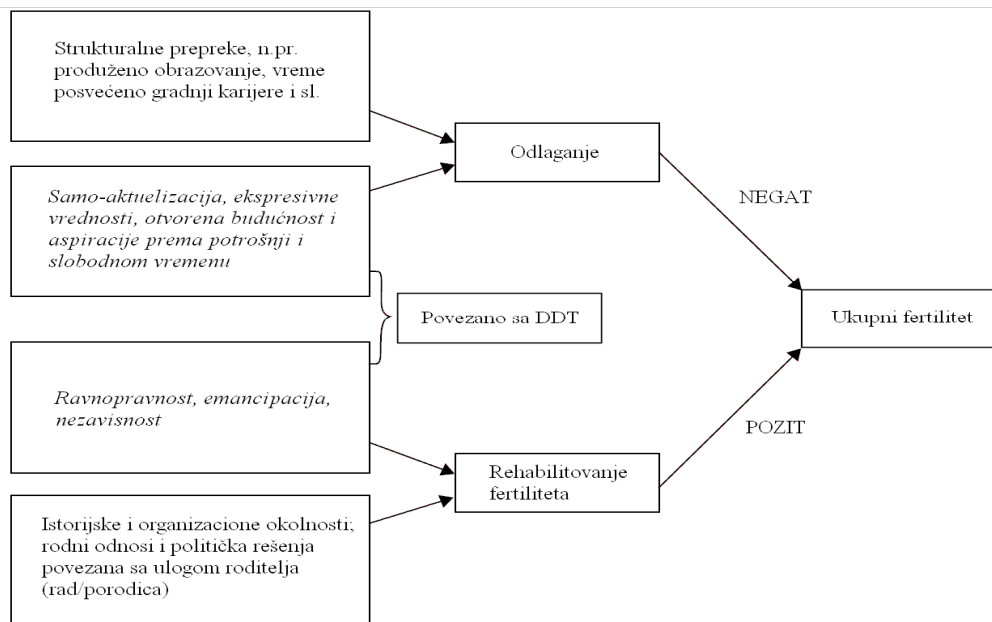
Strukturalne prepreke, n.pr. produženo obrazovanje, vreme posvećeno gradnji karijere i sl.

Samo-aktuelizacija, ekspresivne vrednosti, otvorena budućnost i aspiracije prema potrošnji i slobodnom vremenu

Povezano sa DDT

Ravnopravnost, emancipacija, nezavisnost

Istorijske i organizacione okolnosti; rodni odnosi i politička rešenja povezana sa ulogom roditelja (rad/porodica)

Odlaganje

Rehabilitovanje fertiliteta

NEGAT

POZIT

Ukupni fertilitet